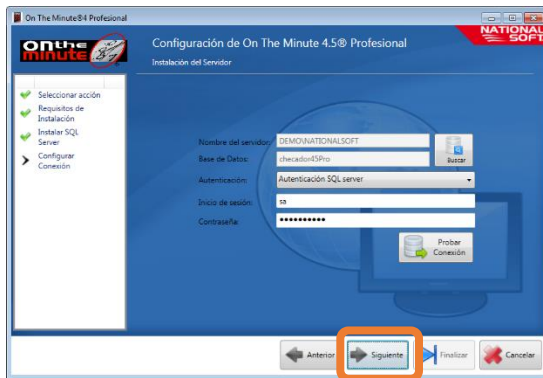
On The Minute®4 Profesional

on the minute

Configuración de On The Minute 4.5® Profesional

Instalación del Servidor

NATIONAL SOFT

Seleccionar acción
Requisitos de Instalación
Instalar SQL Server
Configurar Conexión

Nombre del servidor: DEMO\NATIONALSOFT
Base de Datos: checador45Pro
Buscar
Autenticación: Autenticación SQL server
Inicio de sesión: sa
Contraseña: ●●●●●●●●●●●
Probar Conexión

Anterior
Siguiente
Finalizar
Cancelar